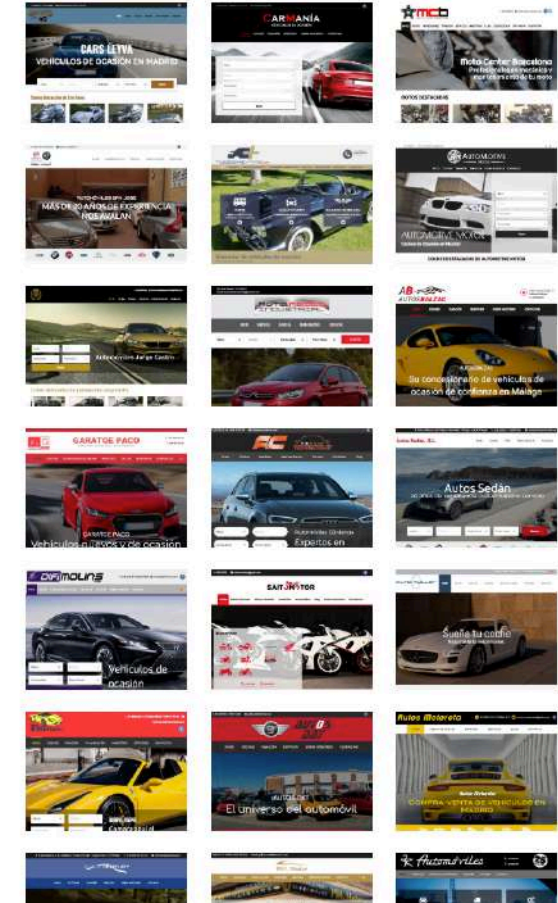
CARS LEYVA
VEHICULOS DE OCASION EN MADRID

CARMANIA

mcb
Moto Center Barcelona
Profesionales en mecánica y mantenimiento de tu moto

MÁS DE 20 AÑOS DE EXPERIENCIA NOS AVALAN

AUTOMOTIVE MOYOL

Su concesionario de vehículos de ocasión de confianza en Málaga

GARATGE PACO
Vehículos nuevos y de ocasión

FC
Expertos en

Autos Sedán

Vehículos de ocasión

Sueña tu coche

El universo del automóvil

Autos Motorsto
COMPRA VENTA DE VEHICULOS EN

Automóviles